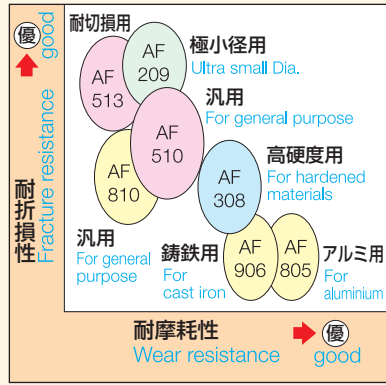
優 good

耐折損性
Fracture resistance

耐切損用

AF 513

AF 209

極小径用
Ultra small Dia.

汎用
For general purpose

AF 510

AF 810

高硬度用
For hardened materials

AF 308

汎用
For general purpose

鋳鉄用
For cast iron

AF 906

AF 805

アルミ用
For aluminium

耐摩耗性
Wear resistance

優 good